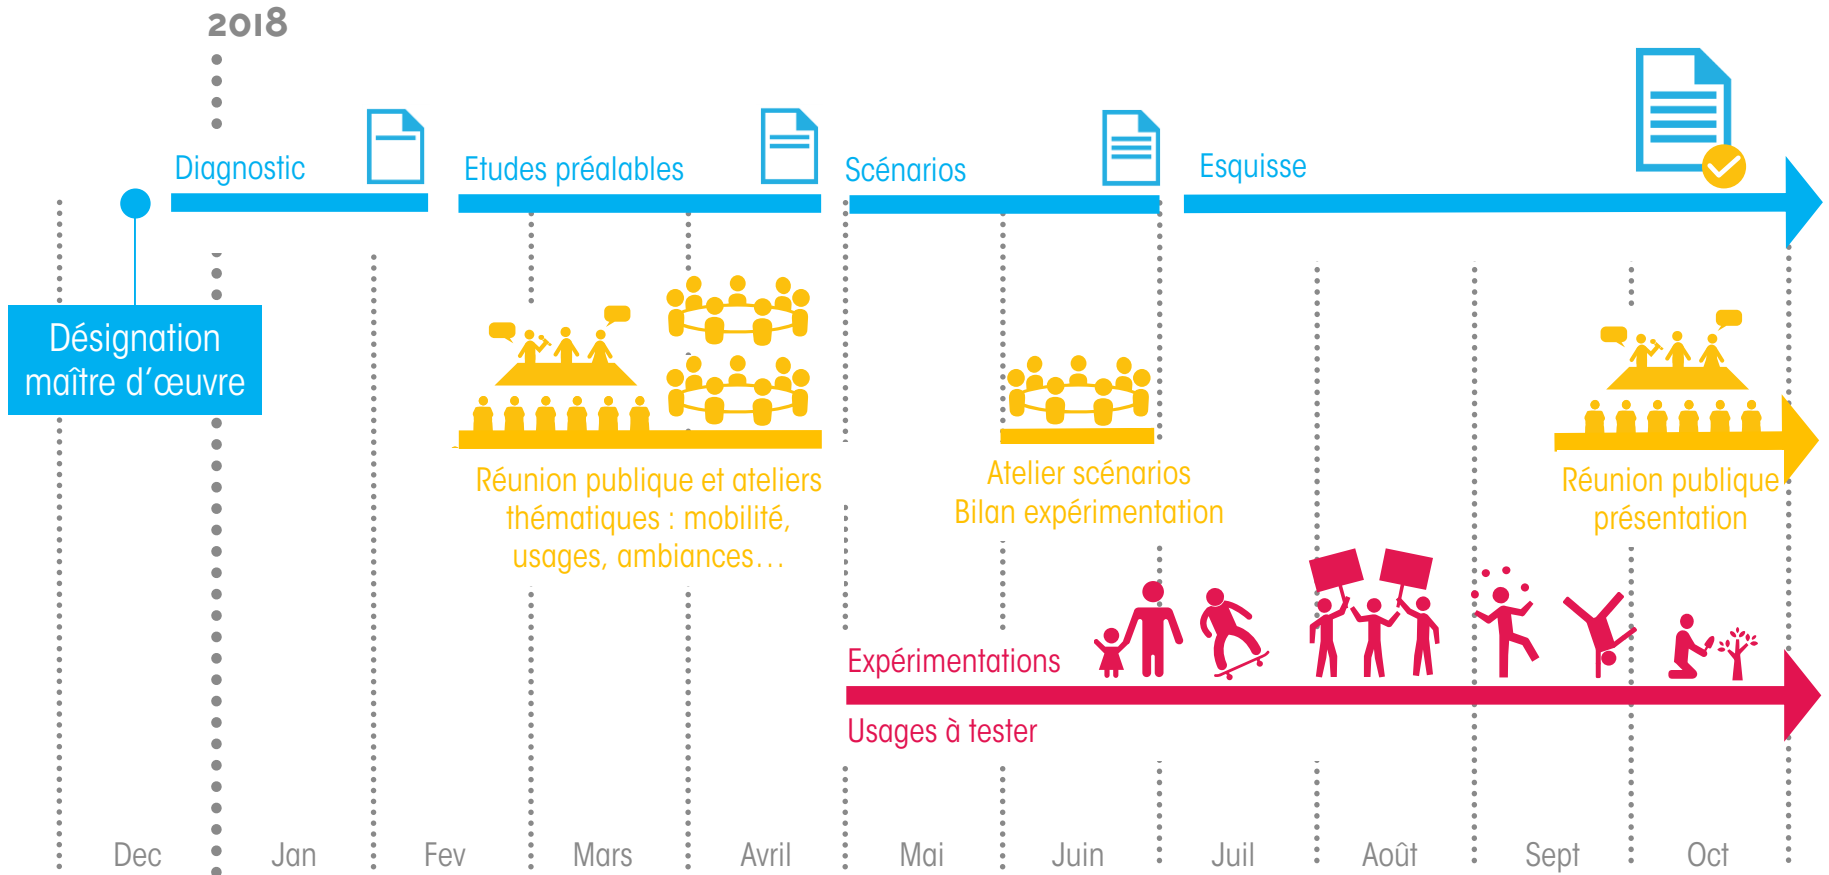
2018

Diagnostic

Etudes préalables

Scénarios

Esquisse

Désignation maître d'œuvre

Réunion publique et ateliers thématiques : mobilité, usages, ambiances…

Atelier scénarios
Bilan expérimentation

Réunion publique présentation

Expérimentations

Usages à tester

Dec Jan Fev Mars Avril Mai Juin Juil Août Sept Oct